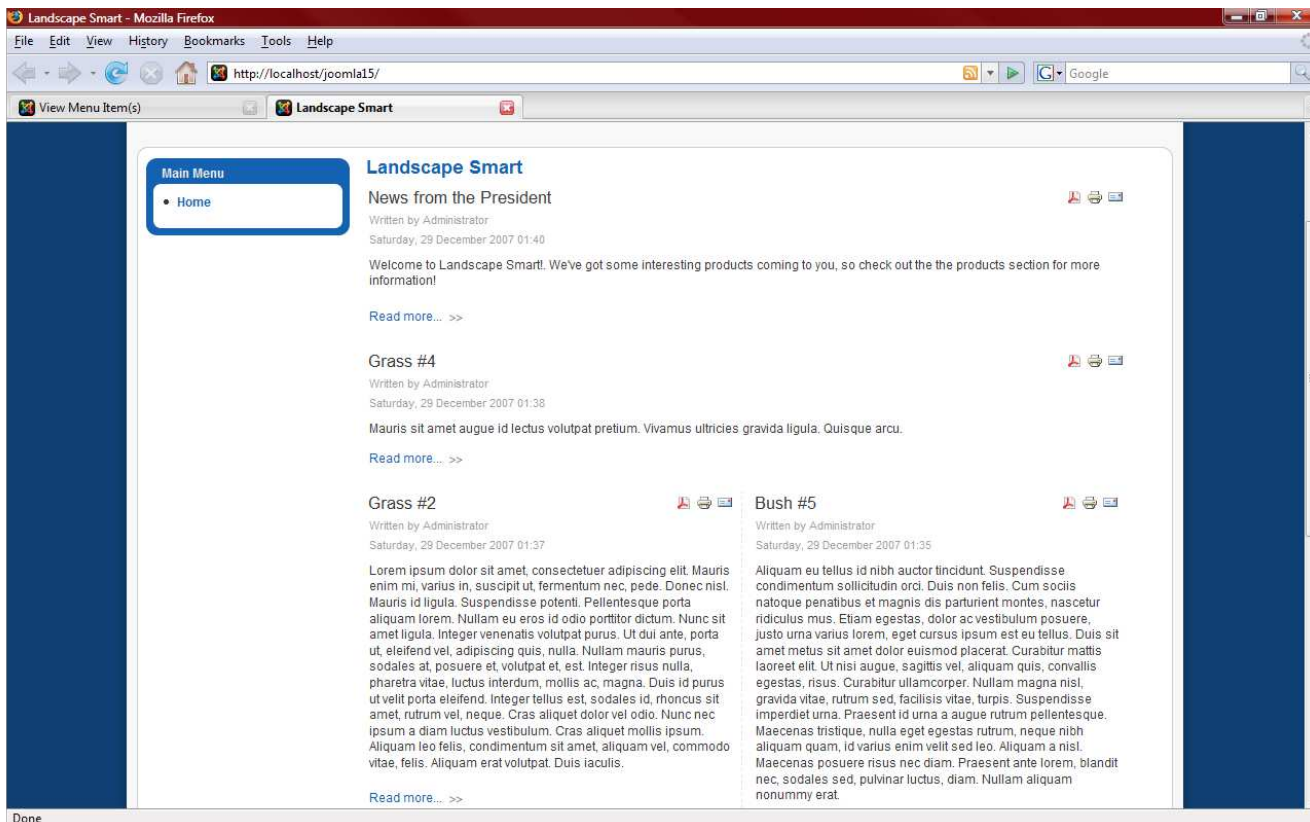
Landscape Smart - Mozilla Firefox

File Edit View History Bookmarks Tools Help

http://localhost/joomla15/

Google

View Menu Item(s)

Landscape Smart

Main Menu

• Home

Landscape Smart

News from the President

Written by Administrator

Saturday, 29 December 2007 01:40

Welcome to Landscape Smart!. We've got some interesting products coming to you, so check out the the products section for more information!

Read more... >>

Grass #4

Written by Administrator

Saturday, 29 December 2007 01:38

Mauris sit amet augue id lectus volutpat pretium. Vivamus ultricies gravida ligula. Quisque arcu.

Read more... >>

Grass #2

Written by Administrator

Saturday, 29 December 2007 01:37

Lorem ipsum dolor sit amet, consectetuer adipiscing elit. Mauris enim mi, varius in, suscipit ut, fermentum nec, pede. Donec nisl. Mauris id ligula. Suspendisse potenti. Pellentesque porta aliquam lorem. Nullam eu eros id odio porttitor dictum. Nunc sit amet ligula. Integer venenatis volutpat purus. Ut dui ante, porta ut, eleifend vel, adipiscing quis, nulla. Nullam mauris purus, sodales at, posuere et, volutpat et, est. Integer risus nulla, pharetra vitae, luctus interdum, mollis ac, magna. Duis id purus ut velit porta eleifend. Integer tellus est, sodales id, rhoncus sit amet, rutrum vel, neque. Cras aliquet dolor vel odio. Nunc nec ipsum a diam luctus vestibulum. Cras aliquet mollis ipsum. Aliquam leo felis, condimentum sit amet, aliquam vel, commodo vitae, felis. Aliquam erat volutpat. Duis iaculis.

Read more... >>

Bush #5

Written by Administrator

Saturday, 29 December 2007 01:35

Aliquam eu tellus id nibh auctor tincidunt. Suspendisse condimentum sollicitudin orci. Duis non felis. Cum sociis natoque penatibus et magnis dis parturient montes, nascetur ridiculus mus. Etiam egestas, dolor ac vestibulum posuere, justo urna varius lorem, eget cursus ipsum est eu tellus. Duis sit amet metus sit amet dolor euismod placerat. Curabitur mattis laoreet elit. Ut nisi augue, sagittis vel, aliquam quis, convallis egestas, risus. Curabitur ullamcorper. Nullam magna nisl, gravida vitae, rutrum sed, facilisis vitae, turpis. Suspendisse imperdiet urna. Praesent id urna a augue rutrum pellentesque. Maecenas tristique, nulla eget egestas rutrum, neque nibh aliquam quam, id varius enim velit sed leo. Aliquam a nisl. Maecenas posuere risus nec diam. Praesent ante lorem, blandit nec, sodales sed, pulvinar luctus, diam. Nullam aliquam nonummy erat.

Done